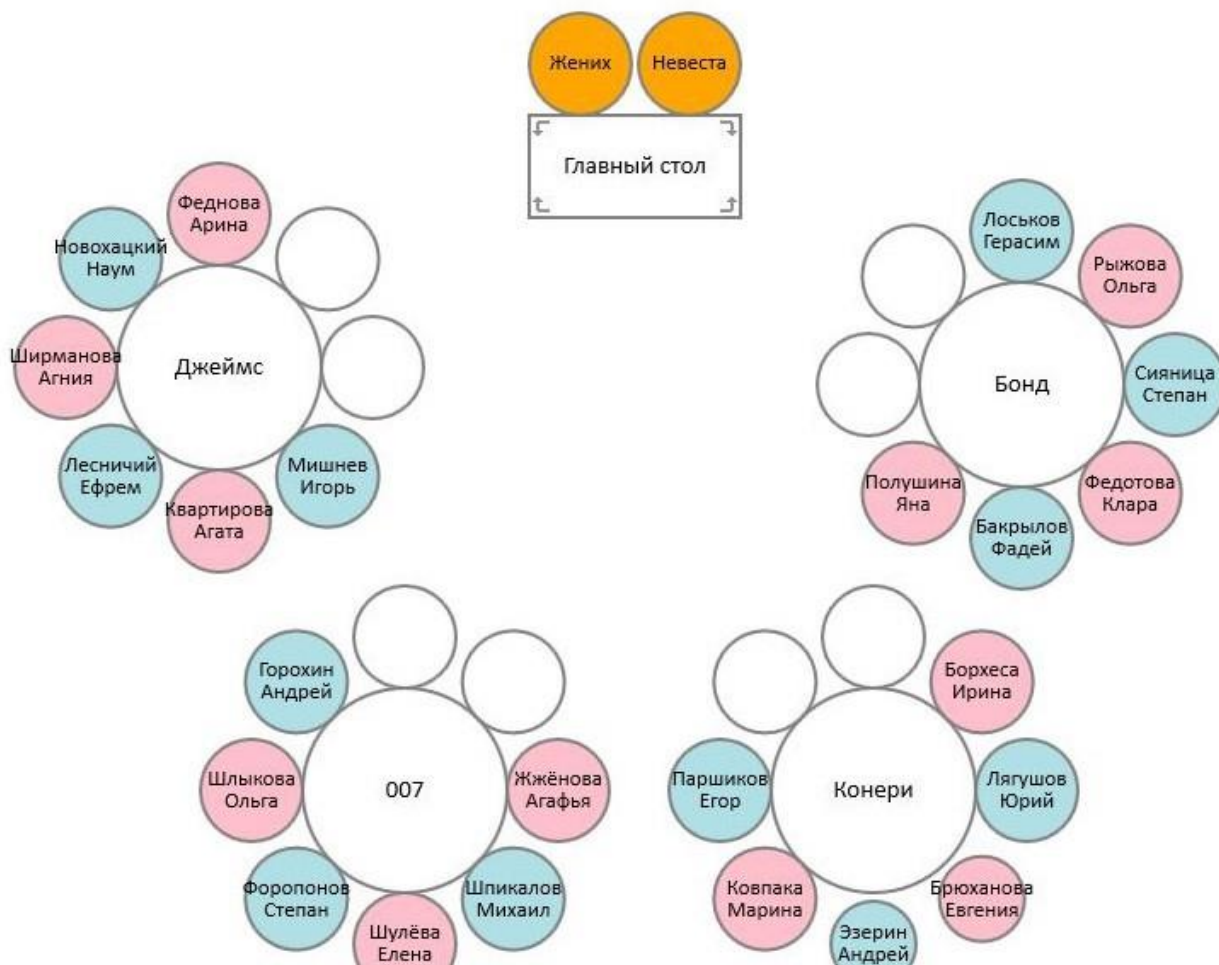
Жених Невеста

Главный стол

Феднова Арина
Новохацкий Наум
Ширманова Агния
Джеймс
Лесничий Ефрем
Квартирова Агата
Мишнев Игорь

Лоськов Герасим
Рыжова Ольга
Сияница Степан
Бонд
Федотова Клара
Бакрылов Фадей
Полушина Яна

Горохин Андрей
Шлыкова Ольга
007
Жжёнова Агафья
Форопонов Степан
Шулёва Елена
Шпикалов Михаил

Борхеса Ирина
Паршиков Егор
Конери
Лягушов Юрий
Ковпака Марина
Брюханова Евгения
Эзерин Андрей